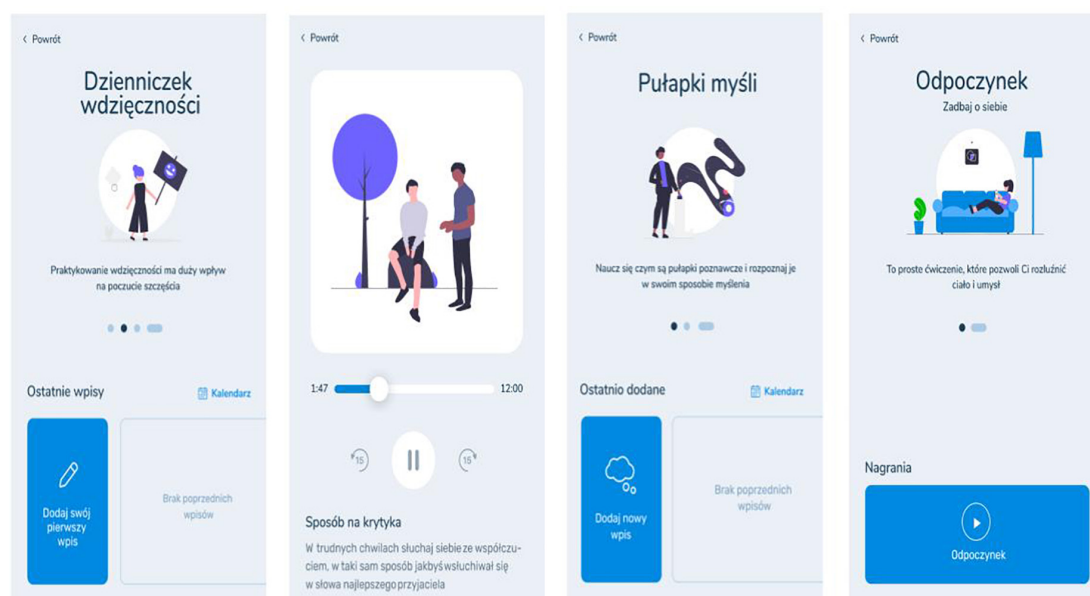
‹ Powrót

Dzienniczek wdzięczności

Praktykowanie wdzięczności ma duży wpływ na poczucie szczęścia

Ostatnie wpisy

Kalendarz

Dodaj swój pierwszy wpis

Brak poprzednich wpisów

‹ Powrót

1:47

12:00

15

15

Sposób na krytyka

W trudnych chwilach słuchaj siebie ze współczuciem, w taki sam sposób jakbyś wsłuchiwał się w słowa najlepszego przyjaciela

‹ Powrót

Pułapki myśli

Naucz się czym są pułapki poznawcze i rozpoznaj je w swoim sposobie myślenia

Ostatnio dodane

Kalendarz

Dodaj nowy wpis

Brak poprzednich wpisów

‹ Powrót

Odpoczynek

Zadbaj o siebie

To proste ćwiczenie, które pozwoli Ci rozluźnić ciało i umysł

Nagrania

Odpoczynek